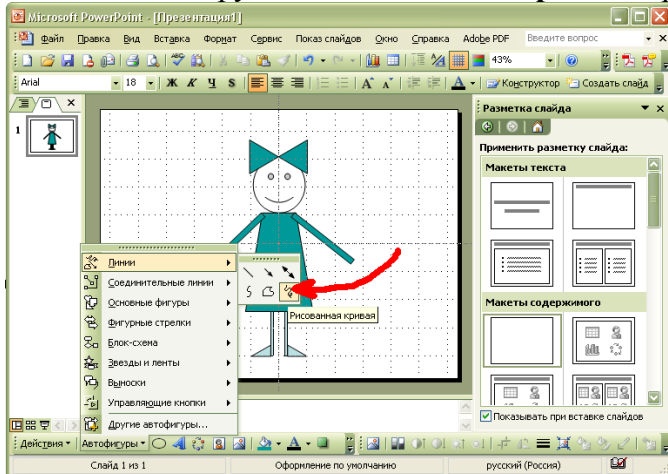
Microsoft PowerPoint - [Презентация1]

Файл Правка Вид Вставка Формат Сервис Показ слайдов Окно Справка Adobe PDF Введите вопрос

43%

Arial 18 Ж К Ч S A Конструктор Создать слайд

1

Разметка слайда

Применить разметку слайда:

Макеты текста

Макеты содержимого

Линии
Соединительные линии
Основные фигуры
Фигурные стрелки
Блок-схема
Звезды и ленты
Выноски
Управляющие кнопки
Другие автофигуры...

Рисованная кривая

Показывать при вставке слайдов

Действия Автофигуры

Слайд 1 из 1 Оформление по умолчанию русский (Россия)